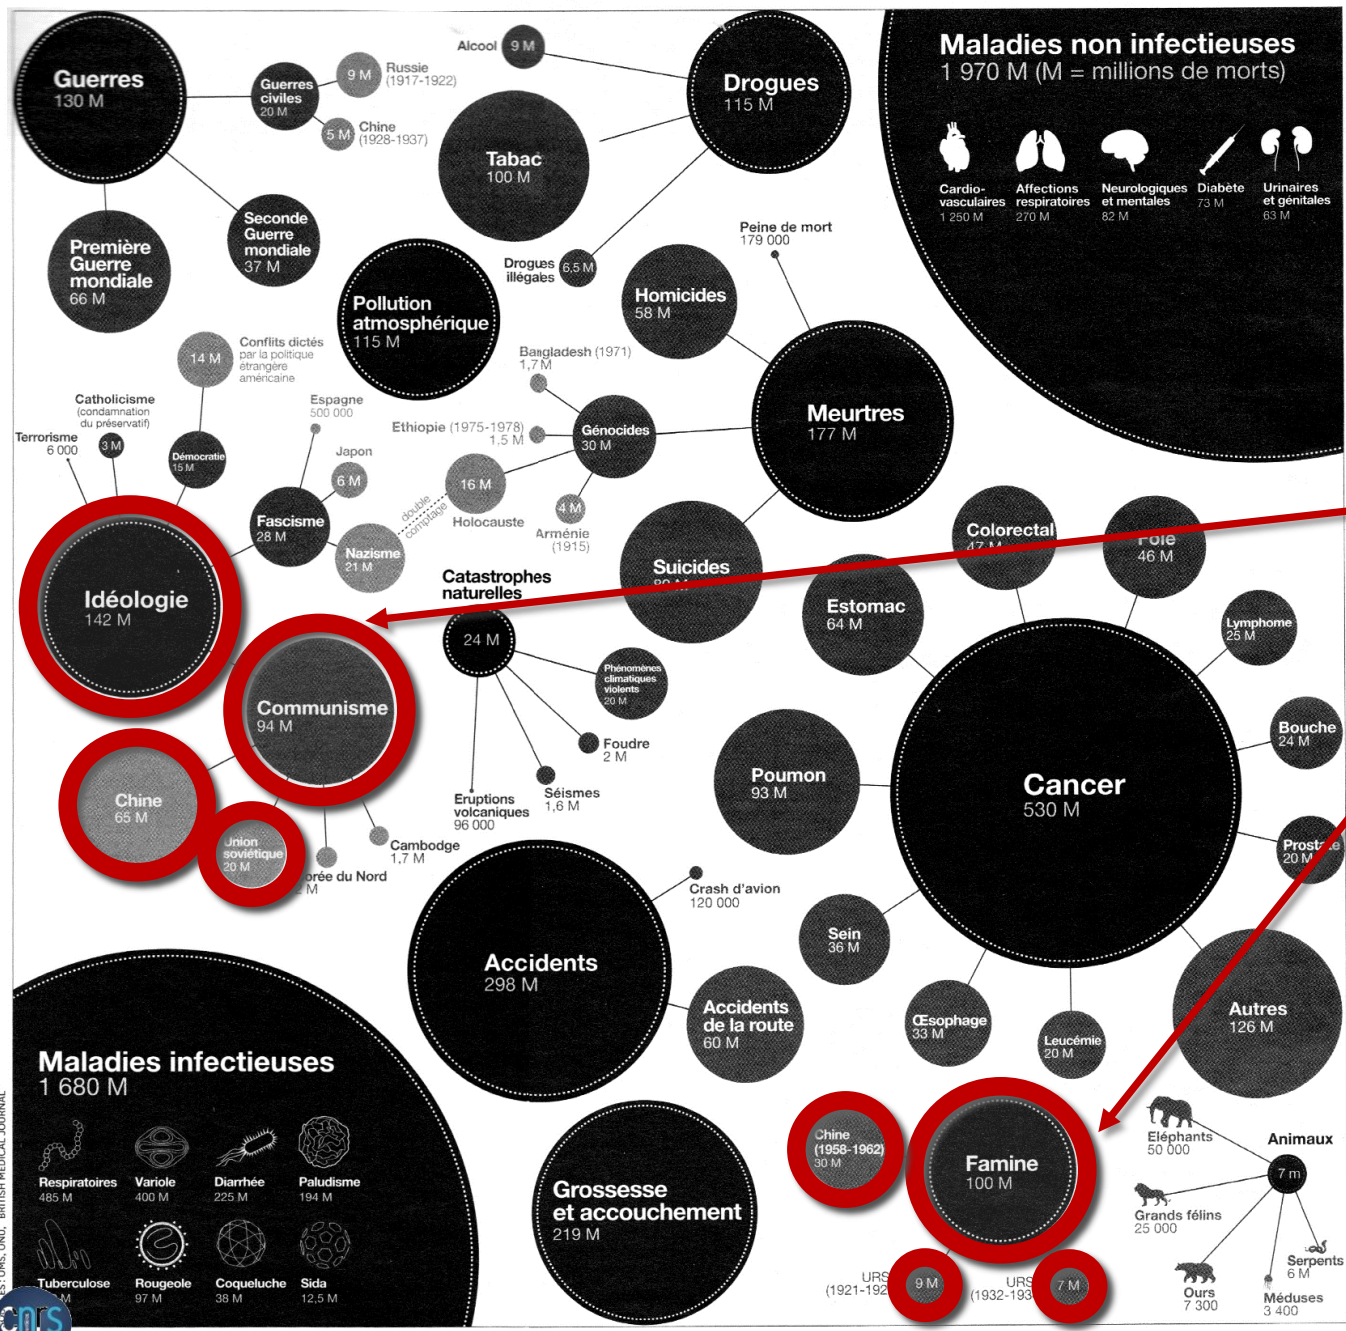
Guerres
130 M

Guerres civiles
20 M

9 M
Russie
(1917-1922)

5 M
Chine
(1928-1937)

Alcool 9 M

Drogues
115 M

Tabac
100 M

Maladies non infectieuses
1 970 M (M = millions de morts)

Cardio-vasculaires
1 250 M

Affections respiratoires
270 M

Neurologiques et mentales
82 M

Diabète
73 M

Urinaires et génitales
63 M

Première Guerre mondiale
66 M

Seconde Guerre mondiale
37 M

Pollution atmosphérique
115 M

Drogues illégales 6,5 M

Peine de mort
179 000

Homicides
58 M

14 M
Conflits dictés par la politique étrangère américaine

Bangladesh (1971)
1,7 M

Catholicisme
(condamnation du préservatif)

Espagne
500 000

Terrorisme
6 000

3 M

Démocratie
15 M

Japon

6 M

Ethiopie (1975-1978)
1,5 M

Génocides
30 M

Meurtres
177 M

16 M

double comptage

Holocauste

4 M
Arménie
(1915)

Fascisme
28 M

Nazisme
21 M

Idéologie
142 M

Catastrophes naturelles

24 M

Suicides
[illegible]

Colorectal
47 M

Foie
46 M

Estomac
64 M

Lymphome
25 M

Communisme
94 M

Phénomènes climatiques violents
20 M

Foudre
2 M

Bouche
24 M

Chine
65 M

Union soviétique
20 M

Cambodge
1,7 M

Corée du Nord
2 M

Eruptions volcaniques
96 000

Séismes
1,6 M

Poumon
93 M

Cancer
530 M

Prostate
20 M

Crash d'avion
120 000

Accidents
298 M

Sein
36 M

Accidents de la route
60 M

Œsophage
33 M

Leucémie
20 M

Autres
126 M

Maladies infectieuses
1 680 M

Respiratoires
485 M

Variole
400 M

Diarrhée
225 M

Paludisme
194 M

Tuberculose
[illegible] M

Rougeole
97 M

Coqueluche
38 M

Sida
12,5 M

Grossesse et accouchement
219 M

Chine
(1958-1962)
30 M

Famine
100 M

URSS
(1921-192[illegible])
9 M

URSS
(1932-193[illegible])
7 M

Eléphants
50 000

Animaux

7 m

Grands félins
25 000

Serpents
6 M

Ours
7 300

Méduses
3 400

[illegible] OMS, ONU, BRITISH MEDICAL JOURNAL